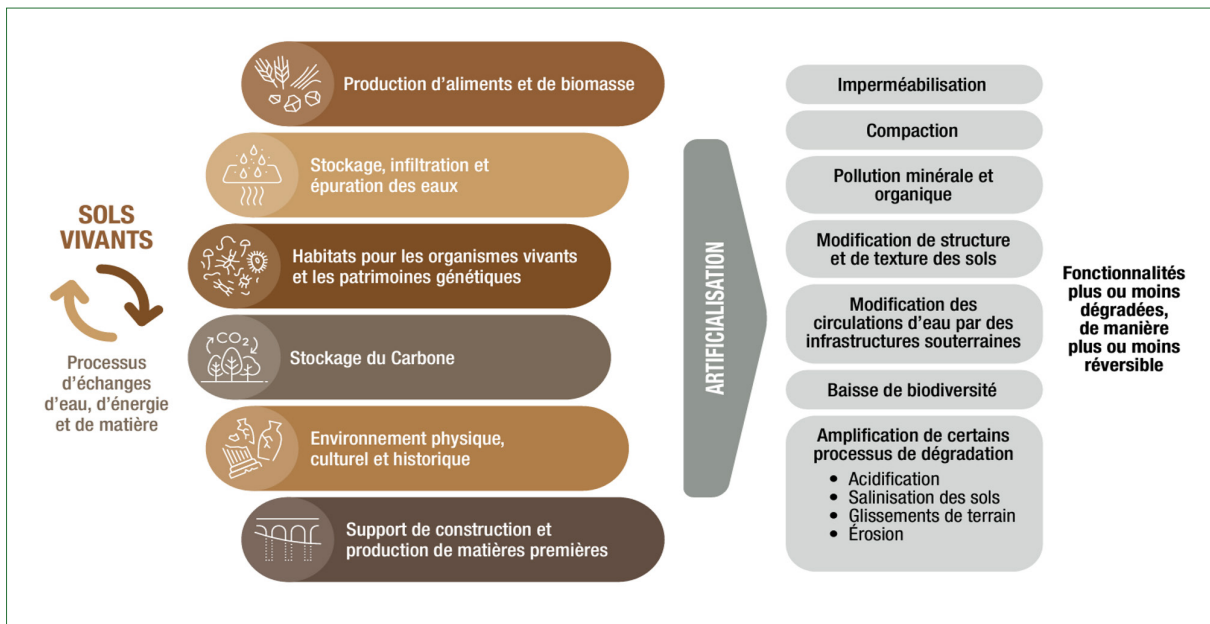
SOLS VIVANTS

Processus d'échanges d'eau, d'énergie et de matière

Production d'aliments et de biomasse

Stockage, infiltration et épuration des eaux

Habitats pour les organismes vivants et les patrimoines génétiques

$CO_2$

Stockage du Carbone

Environnement physique, culturel et historique

Support de construction et production de matières premières

ARTIFICIALISATION

Imperméabilisation

Compaction

Pollution minérale et organique

Modification de structure et de texture des sols

Modification des circulations d'eau par des infrastructures souterraines

Baisse de biodiversité

Amplification de certains processus de dégradation
• Acidification
• Salinisation des sols
• Glissements de terrain
• Érosion

Fonctionnalités plus ou moins dégradées, de manière plus ou moins réversible